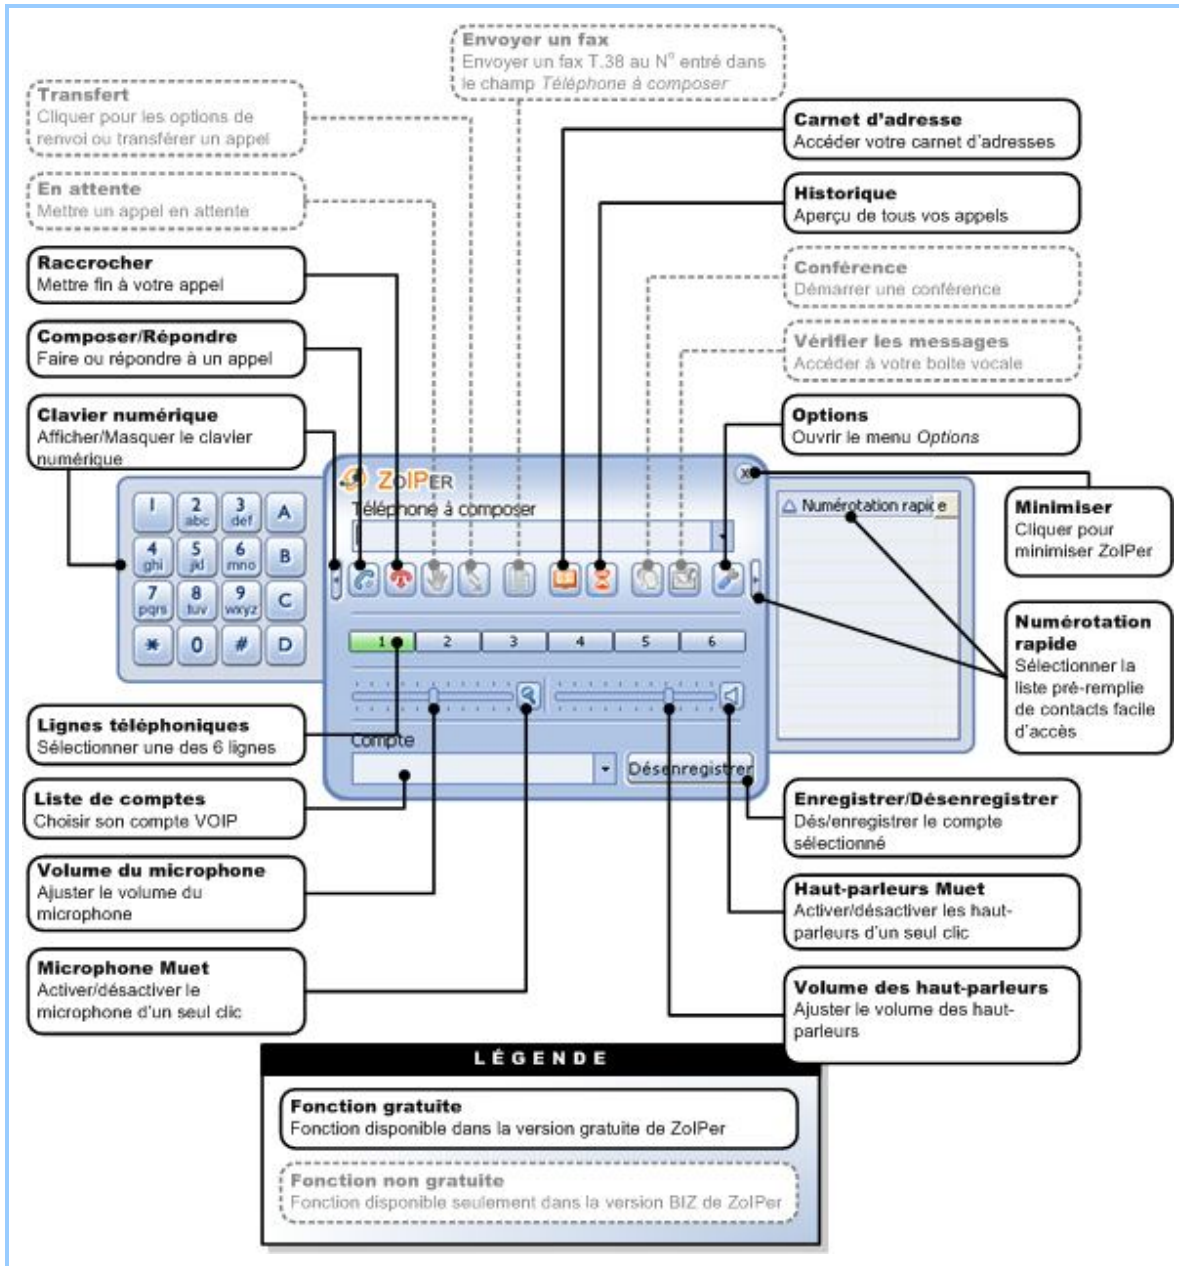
Envoyer un fax
Envoyer un fax T.38 au N° entré dans le champ *Téléphone à composer*

Transfert
Cliquer pour les options de renvoi ou transférer un appel

Carnet d'adresse
Accéder votre carnet d'adresses

En attente
Mettre un appel en attente

Historique
Aperçu de tous vos appels

Raccrocher
Mettre fin à votre appel

Conférence
Démarrer une conférence

Composer/Répondre
Faire ou répondre à un appel

Vérifier les messages
Accéder à votre boîte vocale

Clavier numérique
Afficher/Masquer le clavier numérique

Options
Ouvrir le menu *Options*

ZoIPER
Téléphone à composer

1
2 abc
3 def
A
4 ghi
5 jkl
6 mno
B
7 pqrs
8 tuv
9 wxyz
C
*
0
#
D

1 2 3 4 5 6

Compte
Désenregistrer

Numérotation rapide

Minimiser
Cliquer pour minimiser ZoIPer

Numérotation rapide
Sélectionner la liste pré-remplie de contacts facile d'accès

Lignes téléphoniques
Sélectionner une des 6 lignes

Liste de comptes
Choisir son compte VOIP

Enregistrer/Désenregistrer
Dés/enregistrer le compte sélectionné

Volume du microphone
Ajuster le volume du microphone

Haut-parleurs Muet
Activer/désactiver les haut-parleurs d'un seul clic

Microphone Muet
Activer/désactiver le microphone d'un seul clic

Volume des haut-parleurs
Ajuster le volume des haut-parleurs

LÉGENDE

Fonction gratuite
Fonction disponible dans la version gratuite de ZoIPer

Fonction non gratuite
Fonction disponible seulement dans la version BIZ de ZoIPer